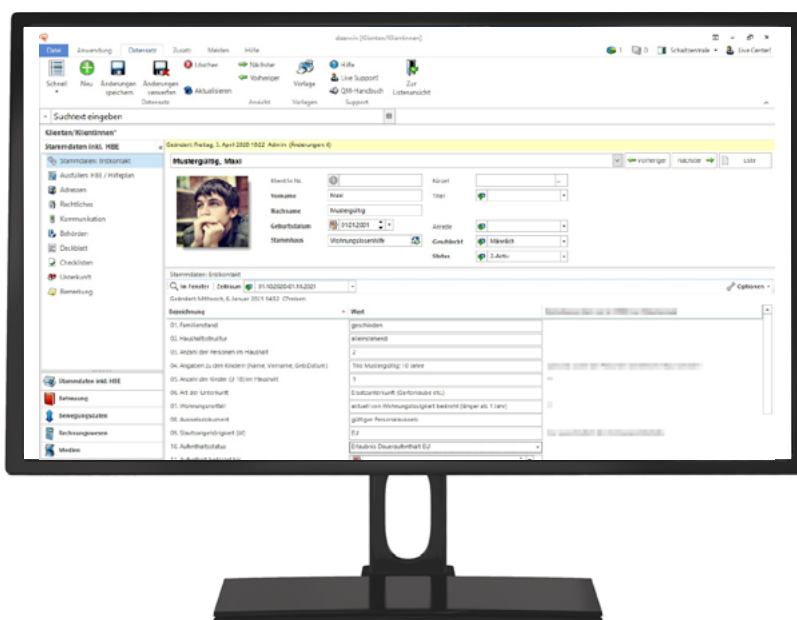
daenin [Klienten/Klientinnen]

Datei Anwendung Datensatz Zusatz Meiden Hilfe

Schnell Neu Änderungen speichern Änderungen verwerfen Löschen Aktualisieren Nächster Vorheriger Vorlage Hilfe Live Support! QM-Handbuch Zur Listenansicht

Datensatz Ansicht Vorlagen Support

Suchtext eingeben

Klienten/Klientinnen*

Stammdaten inkl. HBE

Stammdaten: Erstkontakt
Ausfüllen: Hilf / Hilfeplan
Adressen
Rechtliches
Kommunikation
Behörden
Deckblatt
Checklisten
Unterkunft
Bemerkung

Stammdaten inkl. HBE
Betreuung
Bewegungsdaten
Rechnungswesen
Medien

Geändert: Freitag, 3. April 2020 10:22 Admin (Änderungen 4)

Mustergültig, Maxi

Vorheriger Nächster Liste

Klienten Nr.
Vorname Maxi
Nachname Mustergültig
Geburtsdatum 01.01.2001
Stammhaus Wohnungslosenhilfe

Kürzel
Titel
Anrede
Geschlecht Männlich
Status 2 - Aktiv

Stammdaten: Erstkontakt

Im Fenster Zeitraum 01.10.2020-01.11.2021

Optionen

Geändert: Mittwoch, 6. Januar 2021 14:02 CFriesen

| Bezeichnung | Wert |
|---|---|
| 01. Familienstand | geschieden |
| 02. Haushaltsstruktur | alleinstehend |
| 03. Anzahl der Personen im Haushalt | 2 |
| 04. Angaben zu den Kindern (Name, Vorname, Geb.Datum) | Tim Mustergültig / 6 Jahre |
| 05. Anzahl der Kinder (U 18) im Haushalt | 1 |
| 06. Art der Unterkunft | Ersatzunterkunft (Gartenlaube etc.) |
| 07. Wohnungsprofil | aktuell von Wohnungslosigkeit bedroht (länger als 1 Jahr) |
| 08. Ausweisdokument | gültiger Personalausweis |
| 09. Staatsangehörigkeit (bt) | EU |
| 10. Aufenthaltsstatus | Erlaubnis Daueraufenthalt EU |